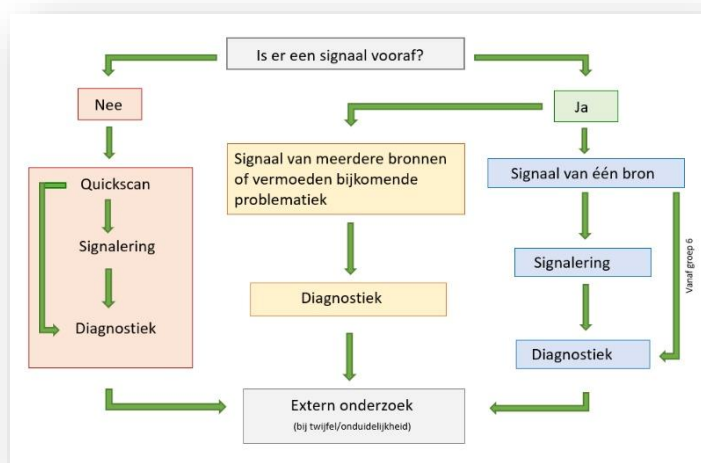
Is er een signaal vooraf?

Nee

Ja

Quickscan

Signalering

Diagnostiek

Signaal van meerdere bronnen of vermoeden bijkomende problematiek

Diagnostiek

Signaal van één bron

Signalering

Diagnostiek

Vanaf groep 6

Extern onderzoek
(bij twijfel/onduidelijkheid)